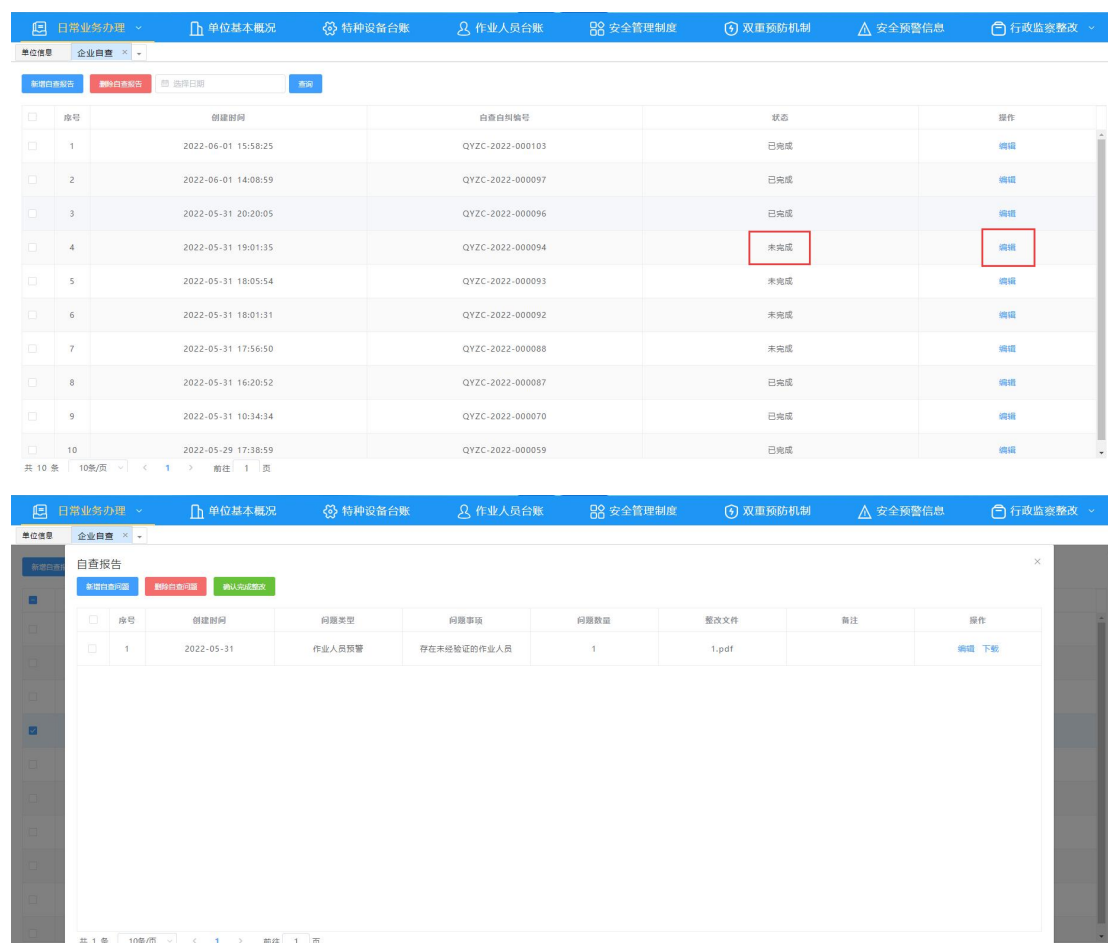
日常业务办理 单位基本概况 特种设备台账 作业人员台账 安全管理制度 双重预防机制 安全预警信息 行政监察整改

单位信息 企业自查 ×

新增自查报告 删除自查报告 选择日期 查询

| | 序号 | 创建时间 | 自查自纠编号 | 状态 | 操作 |
|---|---|---|---|---|---|
| | 1 | 2022-06-01 15:58:25 | QYZC-2022-000103 | 已完成 | 编辑 |
| | 2 | 2022-06-01 14:08:59 | QYZC-2022-000097 | 已完成 | 编辑 |
| | 3 | 2022-05-31 20:20:05 | QYZC-2022-000096 | 已完成 | 编辑 |
| | 4 | 2022-05-31 19:01:35 | QYZC-2022-000094 | 未完成 | 编辑 |
| | 5 | 2022-05-31 18:05:54 | QYZC-2022-000093 | 未完成 | 编辑 |
| | 6 | 2022-05-31 18:01:31 | QYZC-2022-000092 | 未完成 | 编辑 |
| | 7 | 2022-05-31 17:56:50 | QYZC-2022-000088 | 未完成 | 编辑 |
| | 8 | 2022-05-31 16:20:52 | QYZC-2022-000087 | 已完成 | 编辑 |
| | 9 | 2022-05-31 10:34:34 | QYZC-2022-000070 | 已完成 | 编辑 |
| | 10 | 2022-05-29 17:38:59 | QYZC-2022-000059 | 已完成 | 编辑 |

共 10 条 10条/页 < 1 > 前往 1 页

日常业务办理 单位基本概况 特种设备台账 作业人员台账 安全管理制度 双重预防机制 安全预警信息 行政监察整改

单位信息 企业自查 ×

自查报告

新增自查问题 删除自查问题 确认完成整改

| | 序号 | 创建时间 | 问题类型 | 问题事项 | 问题数量 | 整改文件 | 备注 | 操作 |
|---|---|---|---|---|---|---|---|---|
| | 1 | 2022-05-31 | 作业人员预警 | 存在未经验证的作业人员 | 1 | 1.pdf | | 编辑 下载 |

共 1 条 10条/页 < 1 > 前往 1 页